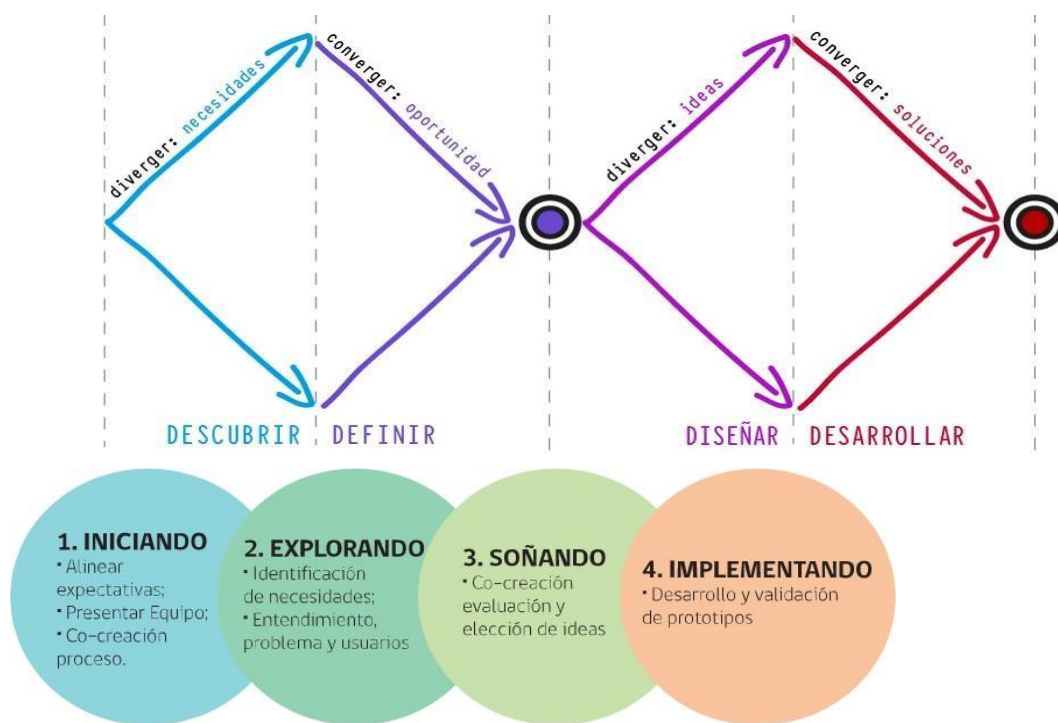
diverger: necesidades

converger: oportunidad

diverger: ideas

converger: soluciones

DESCUBRIR DEFINIR DISEÑAR DESARROLLAR

1. INICIANDO
• Alinear expectativas;
• Presentar Equipo;
• Co-creación proceso.

2. EXPLORANDO
• Identificación de necesidades;
• Entendimiento, problema y usuarios

3. SOÑANDO
• Co-creación evaluación y elección de ideas

4. IMPLEMENTANDO
• Desarrollo y validación de prototipos